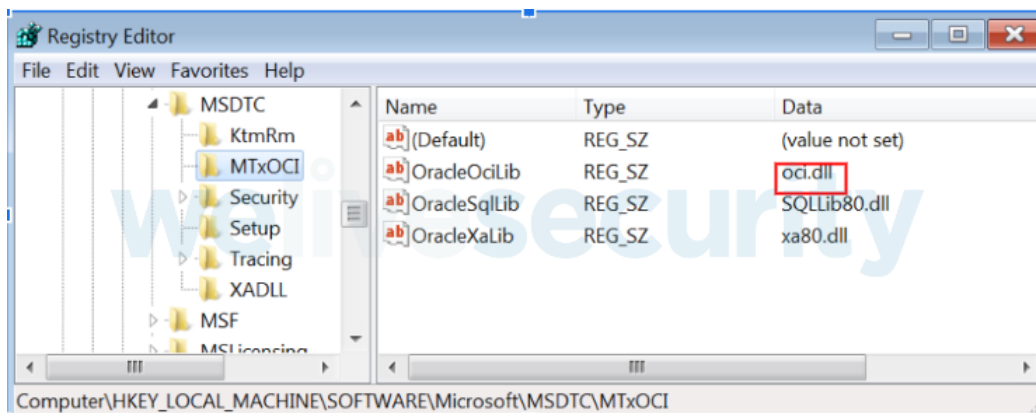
Registry Editor

File Edit View Favorites Help

MSDTC
KtmRm
MTxOCI
Security
Setup
Tracing
XADLL
MSF
MSLicensing

| Name | Type | Data |
|---|---|---|
| (Default) | REG_SZ | (value not set) |
| OracleOciLib | REG_SZ | oci.dll |
| OracleSqlLib | REG_SZ | SQLLib80.dll |
| OracleXaLib | REG_SZ | xa80.dll |

weivsecurity

Computer\HKEY_LOCAL_MACHINE\SOFTWARE\Microsoft\MSDTC\MTxOCI